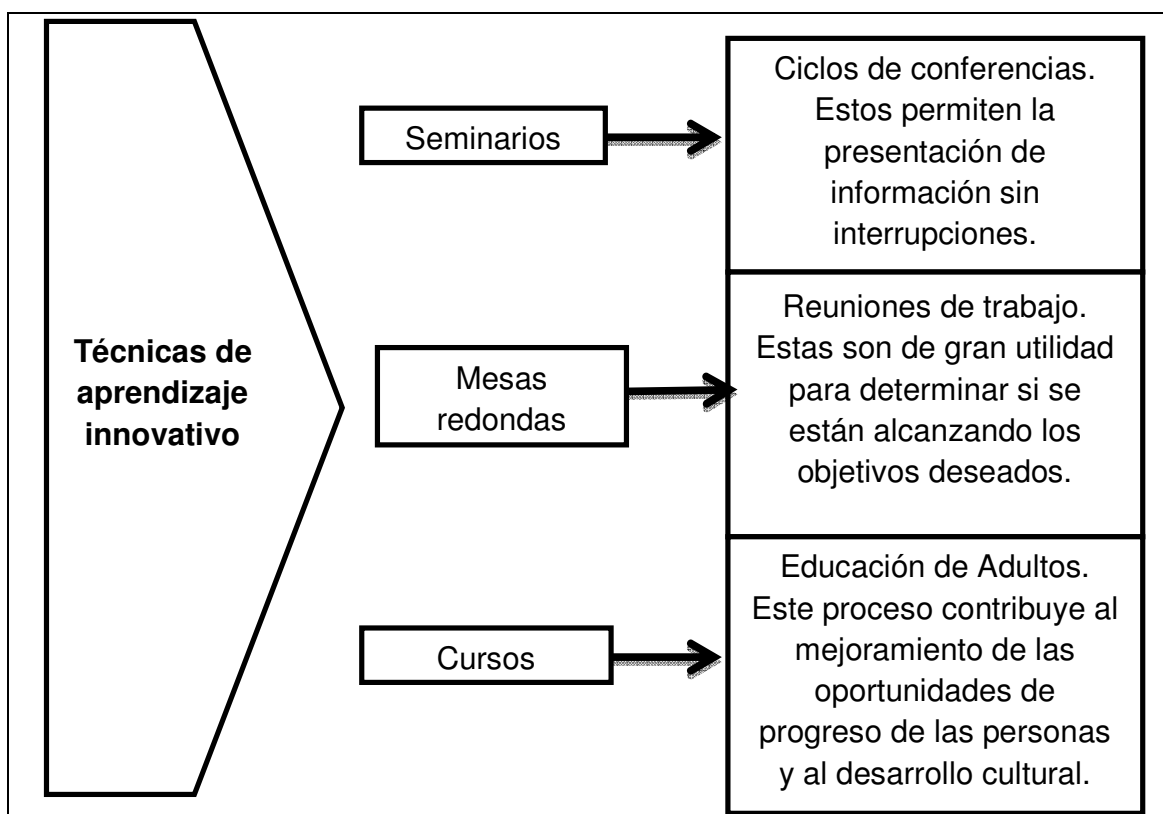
Técnicas de aprendizaje innovativo

Seminarios

Ciclos de conferencias. Estos permiten la presentación de información sin interrupciones.

Mesas redondas

Reuniones de trabajo. Estas son de gran utilidad para determinar si se están alcanzando los objetivos deseados.

Cursos

Educación de Adultos. Este proceso contribuye al mejoramiento de las oportunidades de progreso de las personas y al desarrollo cultural.